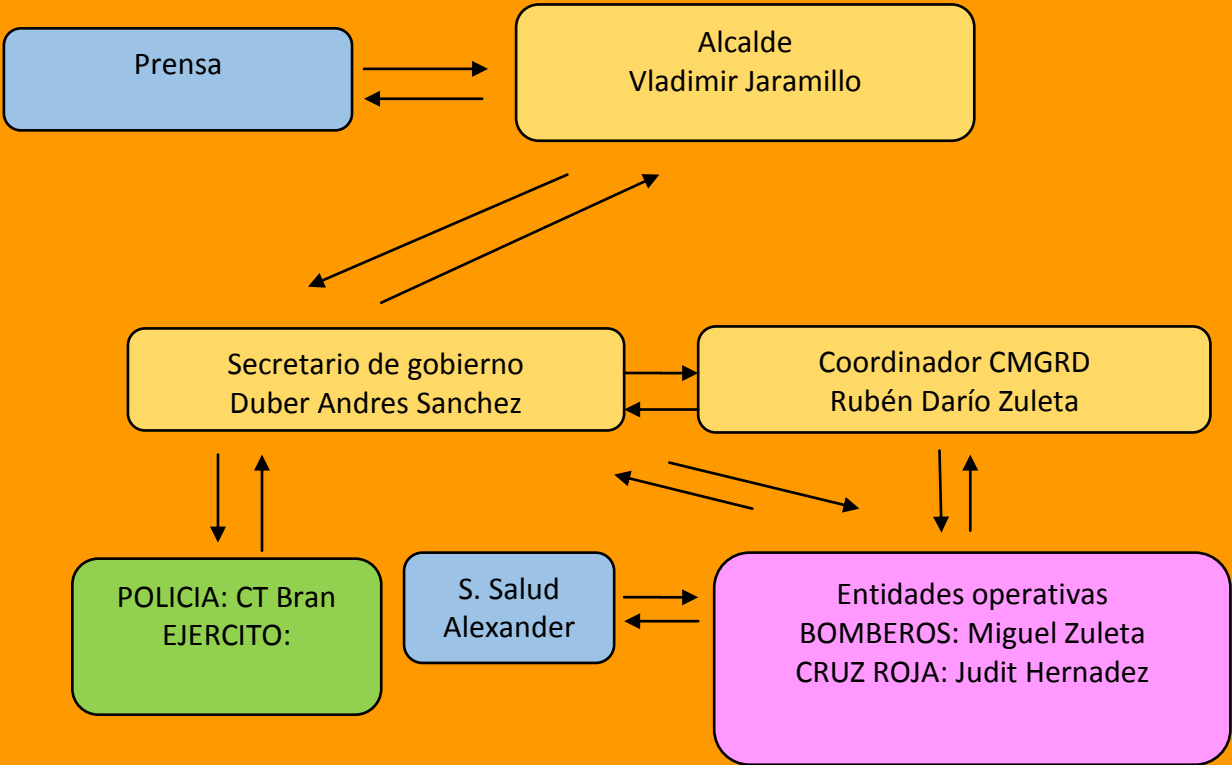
Prensa

Alcalde
Vladimir Jaramillo

Secretario de gobierno
Duber Andres Sanchez

Coordinador CMGRD
Rubén Darío Zuleta

POLICIA: CT Bran
EJERCITO:

S. Salud
Alexander

Entidades operativas
BOMBEROS: Miguel Zuleta
CRUZ ROJA: Judit Hernadez